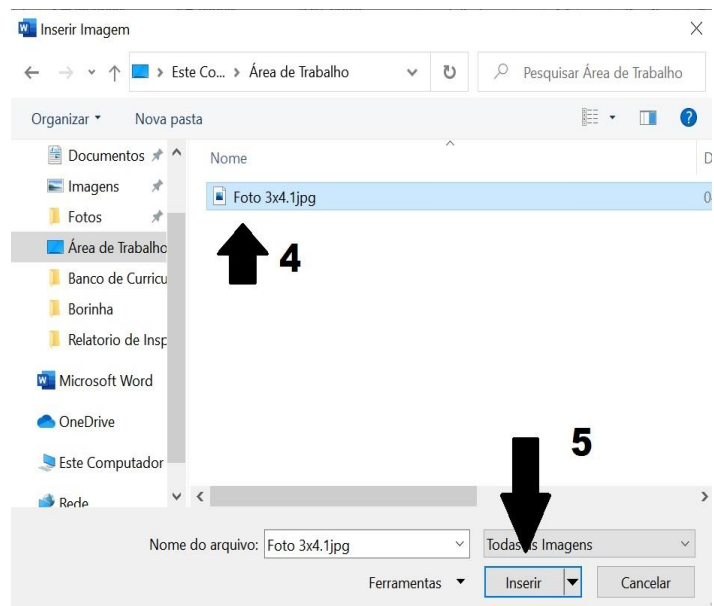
W Inserir Imagem

Este Co... › Área de Trabalho

Pesquisar Área de Trabalho

Organizar ▾ Nova pasta

Documentos
Imagens
Fotos
Área de Trabalho
Banco de Curricu
Borinha
Relatorio de Insp
Microsoft Word
OneDrive
Este Computador
Rede

Nome
Foto 3x4.1jpg

4

5

Nome do arquivo: Foto 3x4.1jpg

Todas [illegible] Imagens

Ferramentas ▾

Inserir

Cancelar